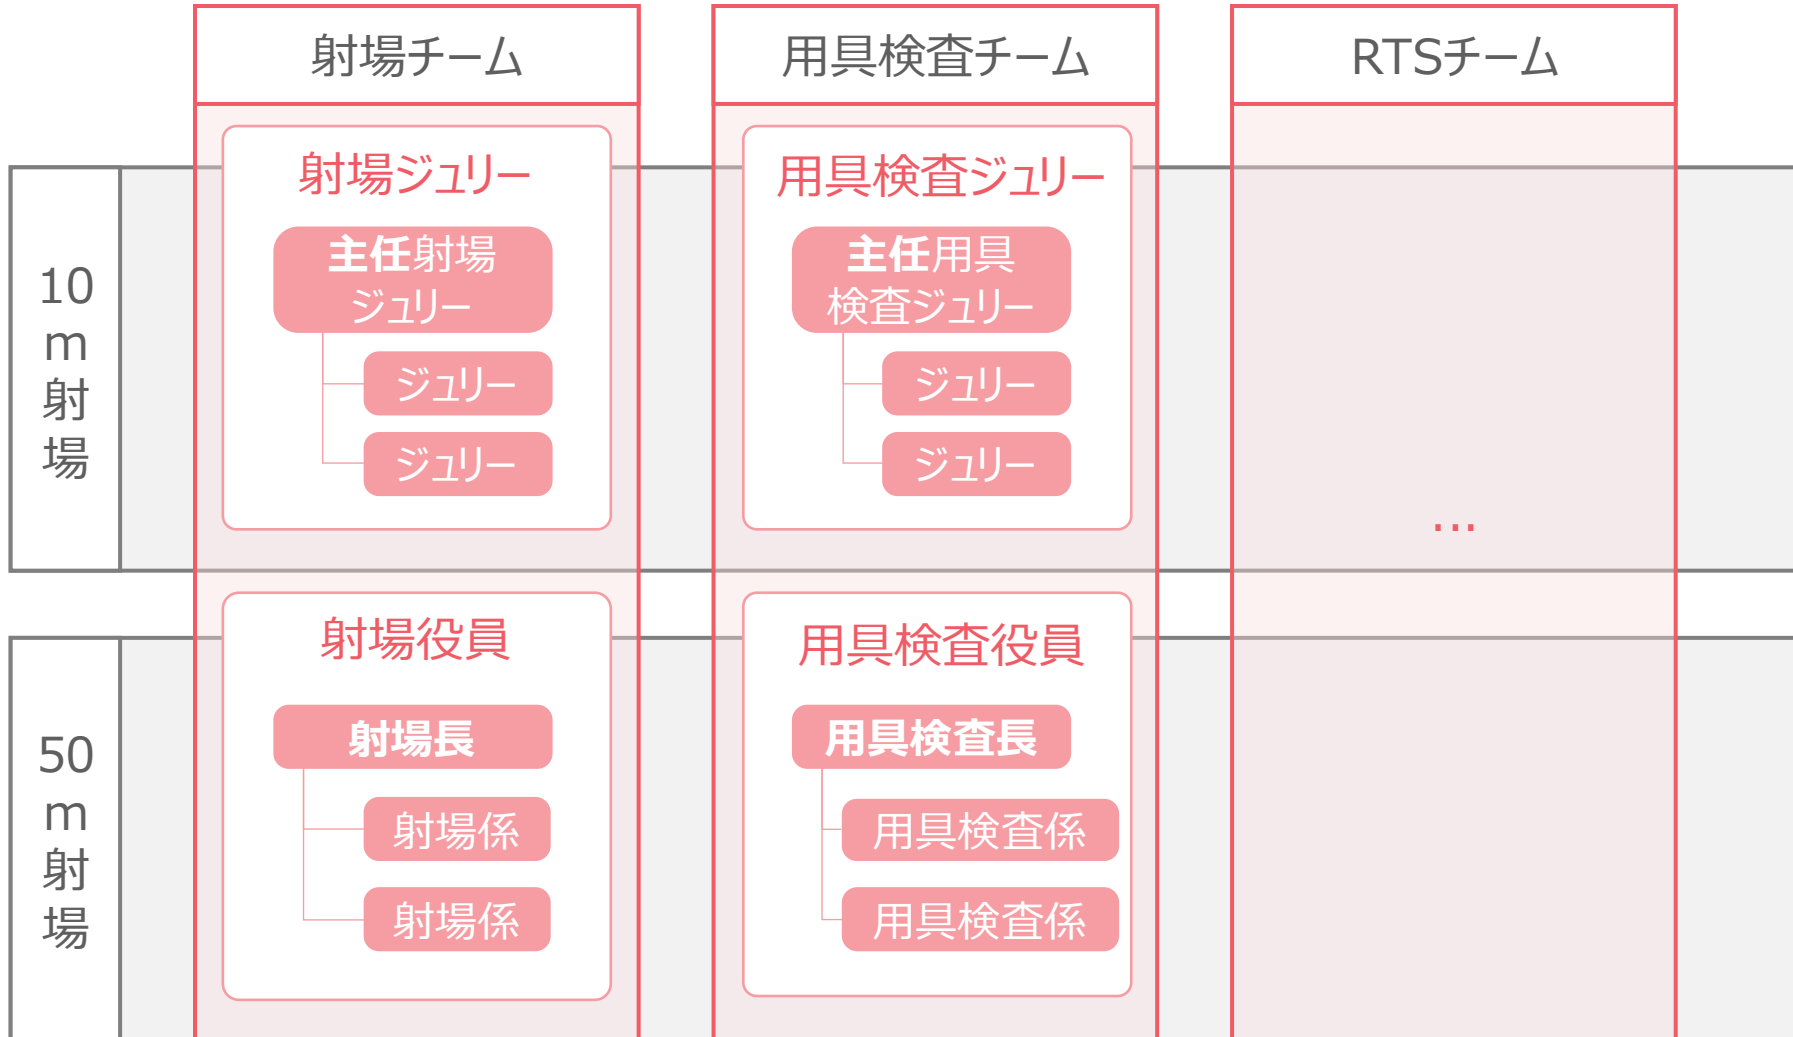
射場チーム

用具検査チーム

RTSチーム

10m射場

射場ジュリー

主任射場ジュリー

ジュリー

ジュリー

用具検査ジュリー

主任用具検査ジュリー

ジュリー

ジュリー

...

50m射場

射場役員

射場長

射場係

射場係

用具検査役員

用具検査長

用具検査係

用具検査係